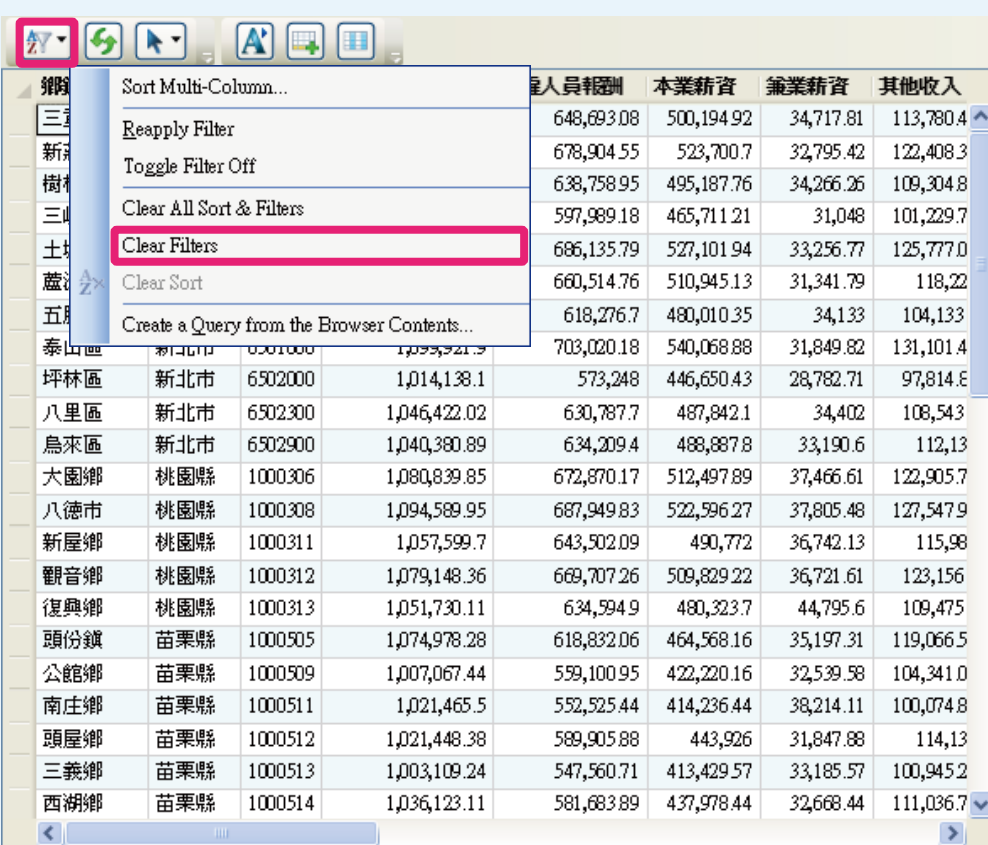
Sort Multi-Column...

Reapply Filter

Toggle Filter Off

Clear All Sort & Filters

Clear Filters

Clear Sort

Create a Query from the Browser Contents...

| 鄉鎮 | | | | 受僱人員報酬 | 本業薪資 | 兼業薪資 | 其他收入 |
|---|---|---|---|---|---|---|---|
| 三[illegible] | | | | 648,693.08 | 500,194.92 | 34,717.81 | 113,780.4 |
| 新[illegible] | | | | 678,904.55 | 523,700.7 | 32,795.42 | 122,408.3 |
| 樹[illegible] | | | | 638,758.95 | 495,187.76 | 34,266.26 | 109,304.8 |
| 三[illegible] | | | | 597,989.18 | 465,711.21 | 31,048 | 101,229.7 |
| 土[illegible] | | | | 686,135.79 | 527,101.94 | 33,256.77 | 125,777.0 |
| 蘆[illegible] | | | | 660,514.76 | 510,945.13 | 31,341.79 | 118,22 |
| 五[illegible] | | | | 618,276.7 | 480,010.35 | 34,133 | 104,133 |
| 泰山區 | 新北市 | 6501800 | 1,099,921.9 | 703,020.18 | 540,068.88 | 31,849.82 | 131,101.4 |
| 坪林區 | 新北市 | 6502000 | 1,014,138.1 | 573,248 | 446,650.43 | 28,782.71 | 97,814.8 |
| 八里區 | 新北市 | 6502300 | 1,046,422.02 | 630,787.7 | 487,842.1 | 34,402 | 108,543 |
| 烏來區 | 新北市 | 6502900 | 1,040,380.89 | 634,209.4 | 488,887.8 | 33,190.6 | 112,13 |
| 大園鄉 | 桃園縣 | 1000306 | 1,080,839.85 | 672,870.17 | 512,497.89 | 37,466.61 | 122,905.7 |
| 八德市 | 桃園縣 | 1000308 | 1,094,589.95 | 687,949.83 | 522,596.27 | 37,805.48 | 127,547.9 |
| 新屋鄉 | 桃園縣 | 1000311 | 1,057,599.7 | 643,502.09 | 490,772 | 36,742.13 | 115,98 |
| 觀音鄉 | 桃園縣 | 1000312 | 1,079,148.36 | 669,707.26 | 509,829.22 | 36,721.61 | 123,156 |
| 復興鄉 | 桃園縣 | 1000313 | 1,051,730.11 | 634,594.9 | 480,323.7 | 44,795.6 | 109,475 |
| 頭份鎮 | 苗栗縣 | 1000505 | 1,074,978.28 | 618,832.06 | 464,568.16 | 35,197.31 | 119,066.5 |
| 公館鄉 | 苗栗縣 | 1000509 | 1,007,067.44 | 559,100.95 | 422,220.16 | 32,539.58 | 104,341.0 |
| 南庄鄉 | 苗栗縣 | 1000511 | 1,021,465.5 | 552,525.44 | 414,236.44 | 38,214.11 | 100,074.8 |
| 頭屋鄉 | 苗栗縣 | 1000512 | 1,021,448.38 | 589,905.88 | 443,926 | 31,847.88 | 114,13 |
| 三義鄉 | 苗栗縣 | 1000513 | 1,003,109.24 | 547,560.71 | 413,429.57 | 33,185.57 | 100,945.2 |
| 西湖鄉 | 苗栗縣 | 1000514 | 1,036,123.11 | 581,683.89 | 437,978.44 | 32,668.44 | 111,036.7 |